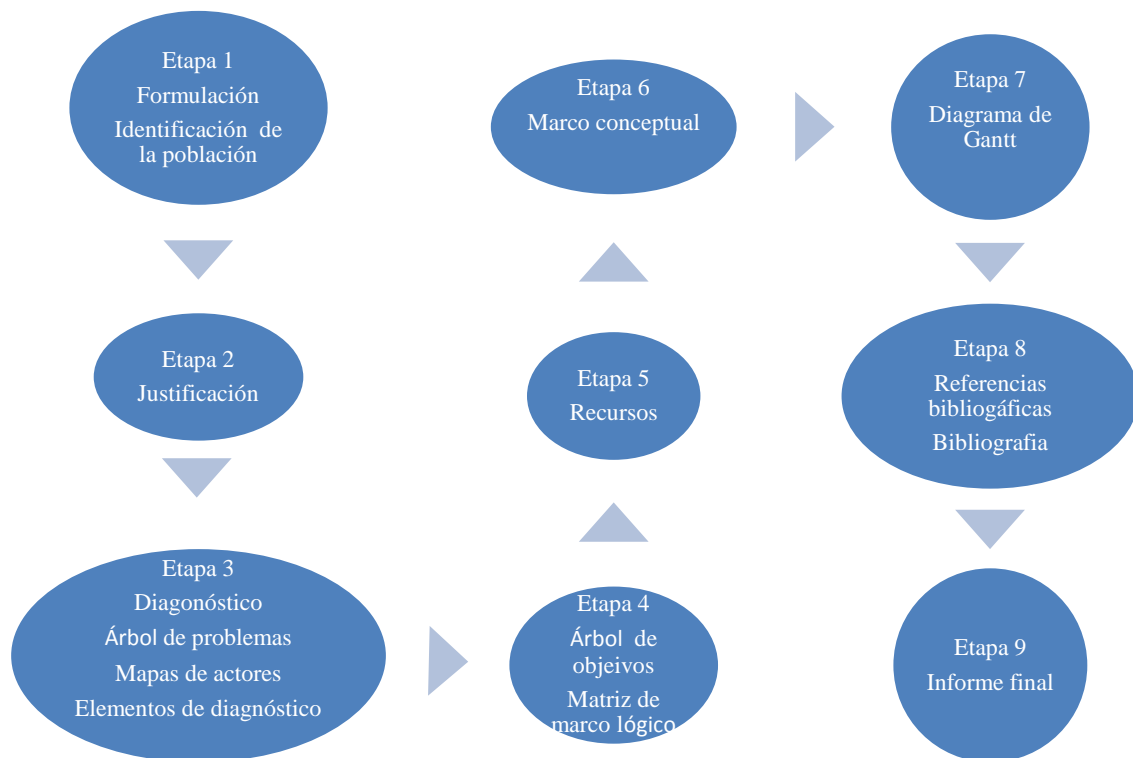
Etapa 1
Formulación
Identificación de la población

Etapa 2
Justificación

Etapa 3
Diagonóstico
Árbol de problemas
Mapas de actores
Elementos de diagnóstico

Etapa 4
Árbol de objeivos
Matriz de marco lógico

Etapa 5
Recursos

Etapa 6
Marco conceptual

Etapa 7
Diagrama de Gantt

Etapa 8
Referencias bibliogáficas
Bibliografia

Etapa 9
Informe final